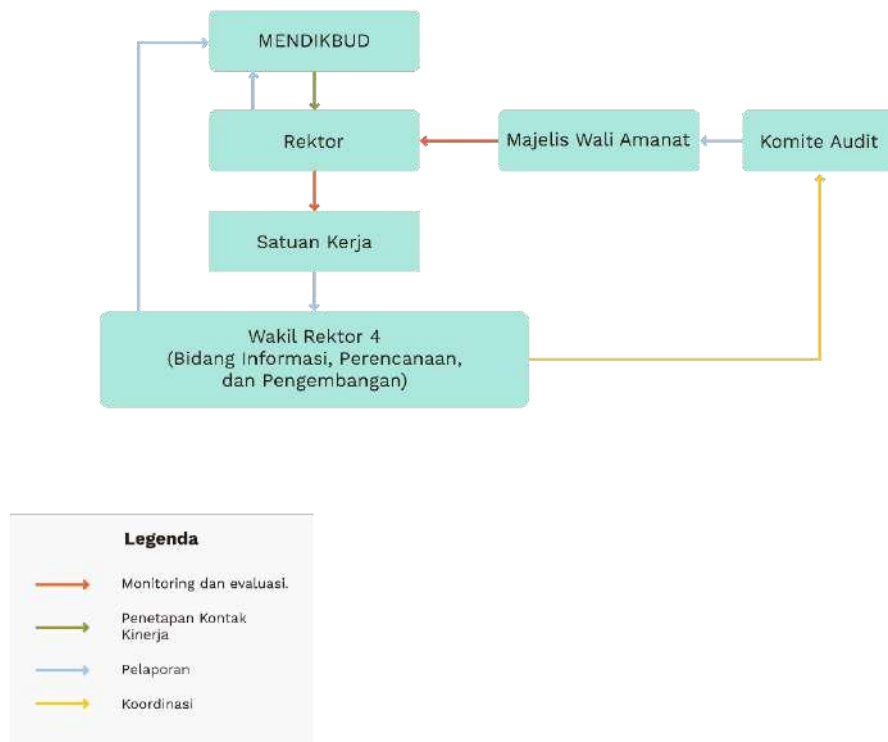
MENDIKBUD

Rektor

Majelis Wali Amanat

Komite Audit

Satuan Kerja

Wakil Rektor 4
(Bidang Informasi, Perencanaan, dan Pengembangan)

Legenda

Monitoring dan evaluasi.

Penetapan Kontak Kinerja

Pelaporan

Koordinasi